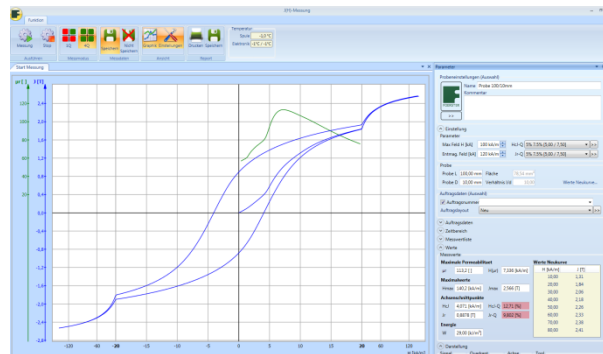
EPD Messung

Kalibrier

Messung Stop
Ausführen

Δj ΔJ
Messmodus

Speichern Nicht Speichern
Messdaten

Graphik Einstellungen
Ansicht

Drucken Speichern
Report

Temperatur
Strom 0,0 °C
Elektronik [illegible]

Start Messung

$\mu_0$ [ ] J [T]

2,8
2,4
2,0
1,6
1,2
0,8
0,4
0
-0,4
-0,8
-1,2
-1,6
-2,0
-2,4
-2,8

-120 -100 -80 -60 -40 -20 0 20 40 60 80 100 H [kA/m]

Parameter

Probeneinstellungen (Auswahl)
Name Probe 100/10mm
Kommentar

Einstellung
Parameter
Max Feld H [kA] 180 kA/m Hc/J-Q 5% 7,5% (5,00 / 7,50)
Entmag. Feld [kA] 120 kA/m Hc/-Q 5% 7,5% (5,00 / 7,50)

Probe
Probe L 100,00 mm Fläche 78,54 mm²
Probe D 10,00 mm Verhältnis l/d 10,00 Werte Neukurve...

Auftragsdaten (Auswahl)
Auftragsnummer
Auftragslayout Neu

Auftragsdaten
Zeitbereich
Messwertliste
Werte
Messwerte
Maximale Permeabilität
$\mu_r$ 113,2 [ ] H(µr) 7,566 [kA/m]
Maximalwerte
Hmax 180,2 [kA/m] Jmax 2,566 [T]
Achsenschnittpunkte
HcJ 4,971 [kA/m] HcJ-Q 12,71 [%]
Jr 0,8078 [T] Jr-Q 6,602 [%]
Energie
W 29,00 [kJ/m³]

Werte Neukurve
H [kA/m] J [T]
10,00 1,61
20,00 1,84
30,00 2,00
40,00 2,18
50,00 2,26
60,00 2,33
70,00 2,38
80,00 2,41

Darstellung